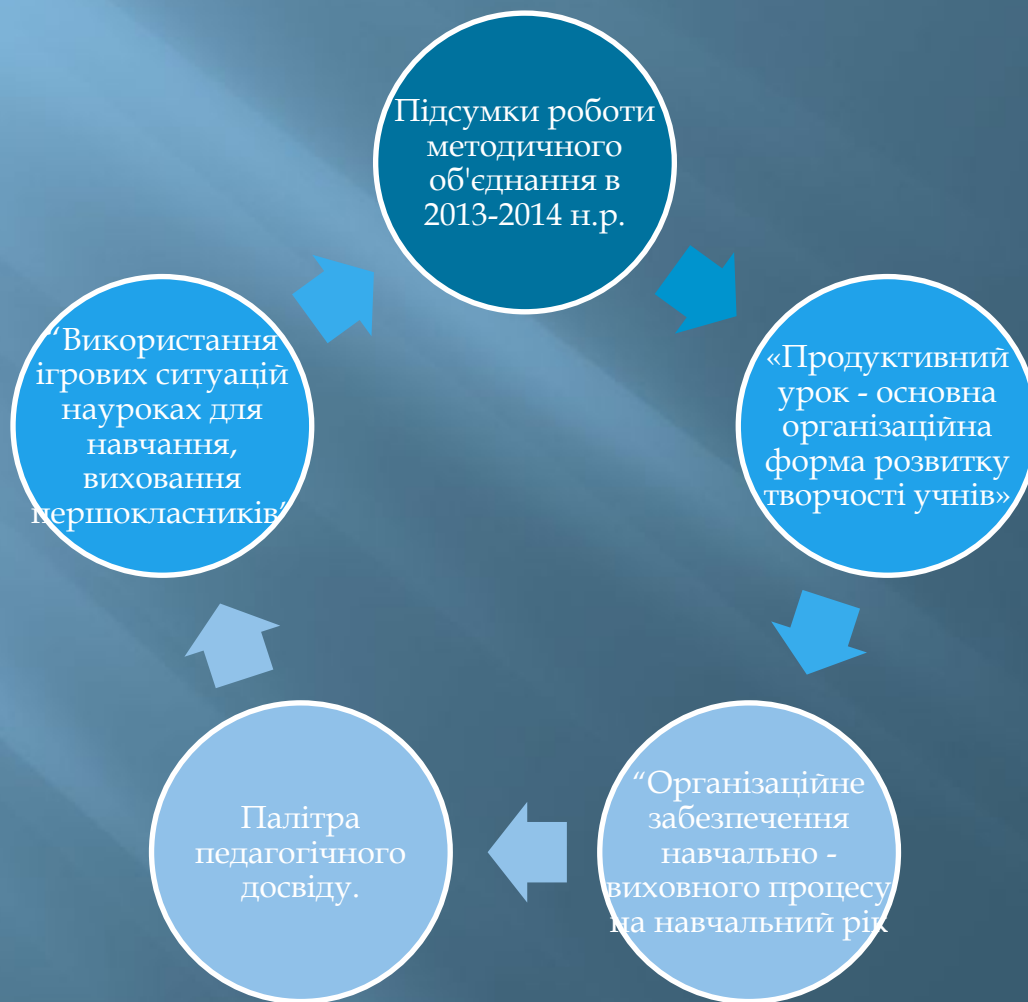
Підсумки роботи методичного об'єднання в 2013-2014 н.р.

«Продуктивний урок - основна організаційна форма розвитку творчості учнів»

“Організаційне забезпечення навчально - виховного процесу на навчальний рік

Палітра педагогічного досвіду.

“Використання ігрових ситуацій науроках для навчання, виховання першокласників”